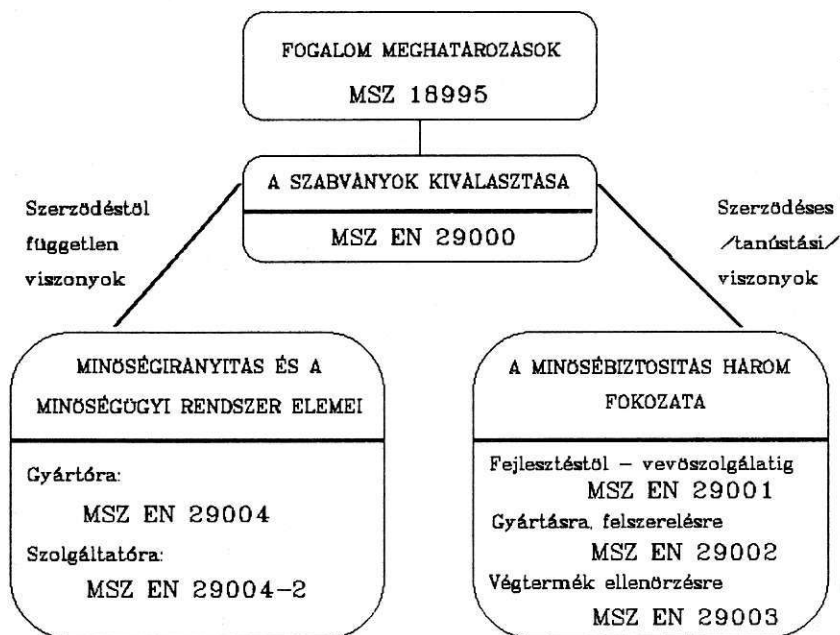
FOGALOM MEGHATÁROZÁSOK
MSZ 18995

A SZABVÁNYOK KIVÁLASZTÁSA
MSZ EN 29000

Szerződéstől független viszonyok

Szerződéses /tanúsítási/ viszonyok

MINŐSÉGIRÁNYITÁS ÉS A MINŐSÉGÜGYI RENDSZER ELEMEI

Gyártóra:
MSZ EN 29004
Szolgáltatóra:
MSZ EN 29004-2

A MINŐSÉBIZTOSITÁS HÁROM FOKOZATA

Fejlesztéstől – vevőszolgálatig
MSZ EN 29001
Gyártásra, felszerelésre
MSZ EN 29002
Végtermék ellenőrzésre
MSZ EN 29003